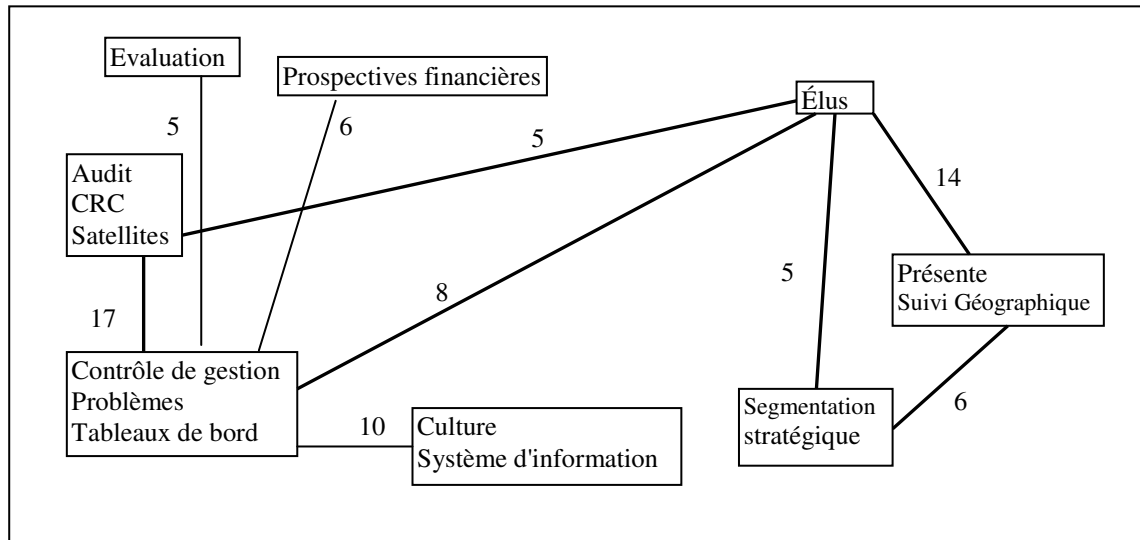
Evaluation

Prospectives financières

Élus

5

6

5

14

Audit
CRC
Satellites

5

Présente
Suivi Géographique

8

17

Contrôle de gestion
Problèmes
Tableaux de bord

10

Culture
Système d'information

Segmentation stratégique

6